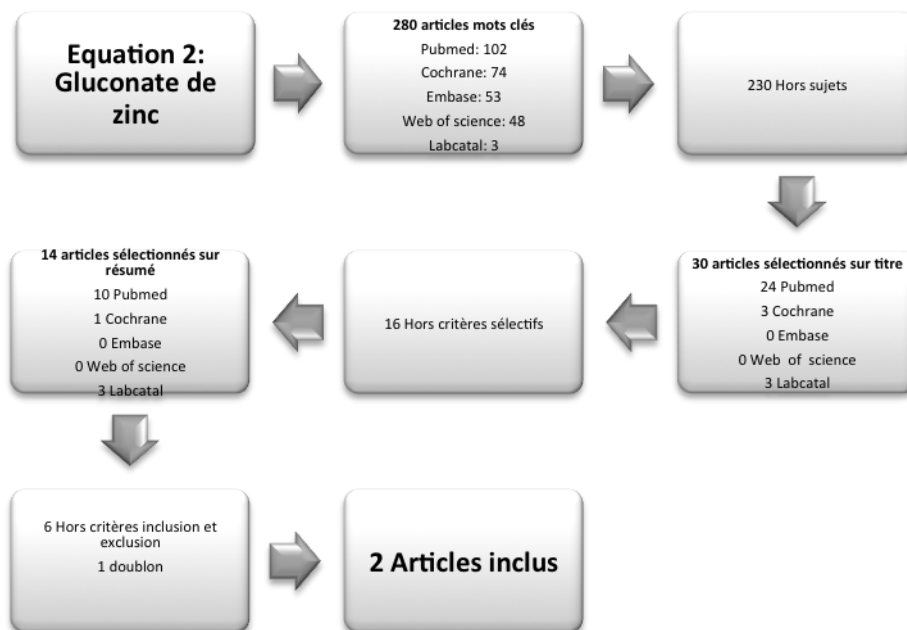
Equation 2: Gluconate de zinc

280 articles mots clés
Pubmed: 102
Cochrane: 74
Embase: 53
Web of science: 48
Labcatal: 3

230 Hors sujets

30 articles sélectionnés sur titre
24 Pubmed
3 Cochrane
0 Embase
0 Web of science
3 Labcatal

16 Hors critères sélectifs

14 articles sélectionnés sur résumé
10 Pubmed
1 Cochrane
0 Embase
0 Web of science
3 Labcatal

6 Hors critères inclusion et exclusion
1 doublon

2 Articles inclus